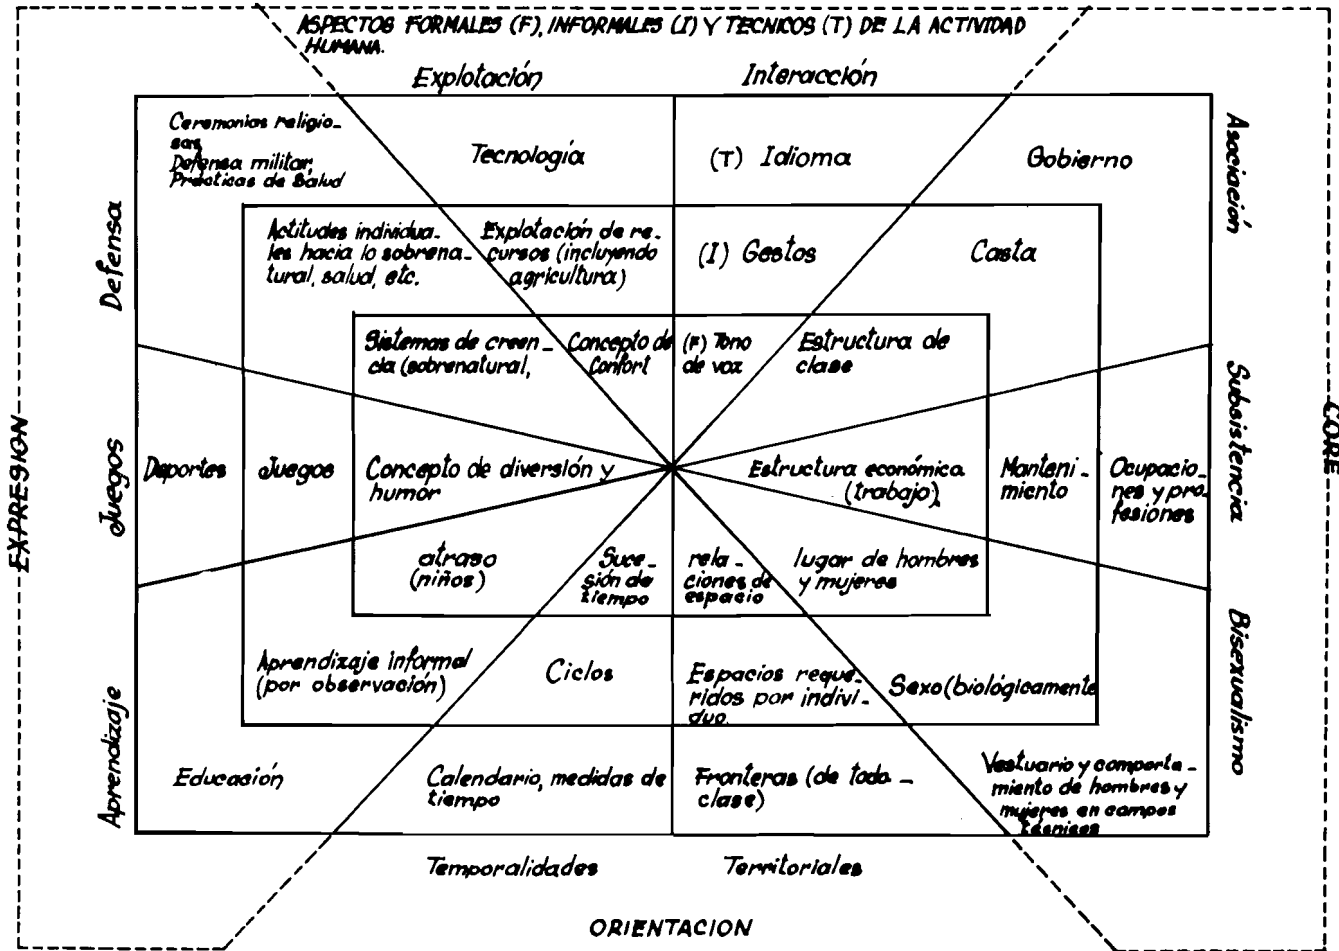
ASPECTOS FORMALES (F), INFORMALES (I) Y TECNICOS (T) DE LA ACTIVIDAD HUMANA.

Explotación

Interacción

Defensa

Asociación

Ceremonias religiosas
Defensa militar
Prácticas de Salud

Tecnología

(T) Idioma

Gobierno

Actitudes individuales hacia lo sobrenatural, salud, etc.

Explotación de recursos (incluyendo agricultura)

(I) Gestos

Casta

Sistemas de creencia (sobrenatural,

Concepto de Confort

(F) Tono de voz

Estructura de clase

EXPRESION

Juegos

Deportes

Juegos

Concepto de diversión y humor

Estructura económica (trabajo)

Manteni miento

Ocupaciones y profesiones

Subsistencia

CORE

atraso (niños)

Sucesión de tiempo

relaciones de espacio

lugar de hombres y mujeres

Aprendizaje

Bisexualismo

Aprendizaje informal (por observación)

Ciclos

Espacios requeridos por individuo.

Sexo(biológicamente

Educación

Calendario, medidas de tiempo

Fronteras (de toda clase)

Vestuario y comportamiento de hombres y mujeres en campos técnicos

Temporalidades

Territoriales

ORIENTACION